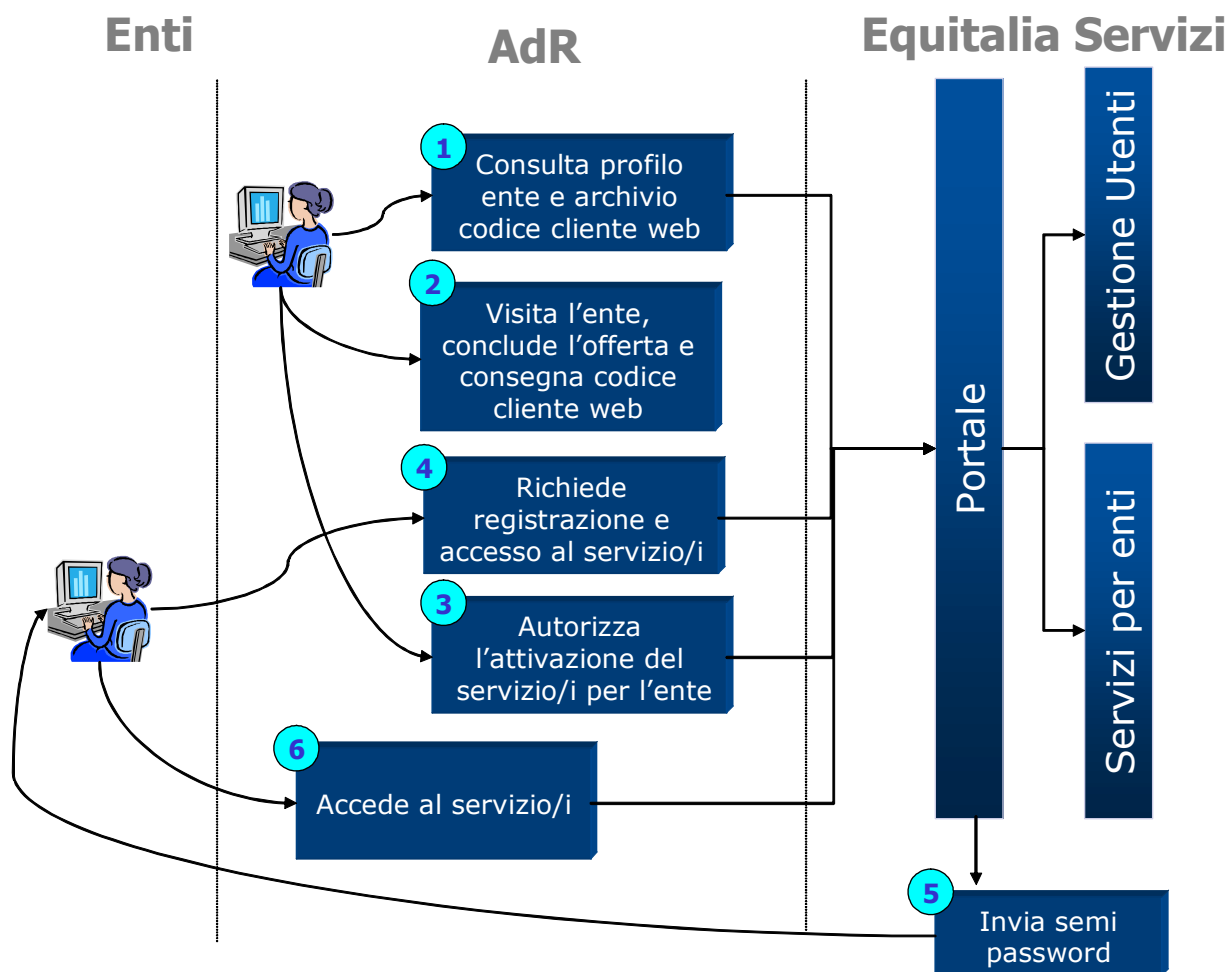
Enti

AdR

Equitalia Servizi

1
Consulta profilo ente e archivio codice cliente web

2
Visita l’ente, conclude l’offerta e consegna codice cliente web

4
Richiede registrazione e accesso al servizio/i

3
Autorizza l’attivazione del servizio/i per l’ente

6
Accede al servizio/i

Portale

Gestione Utenti

Servizi per enti

5
Invia semi password